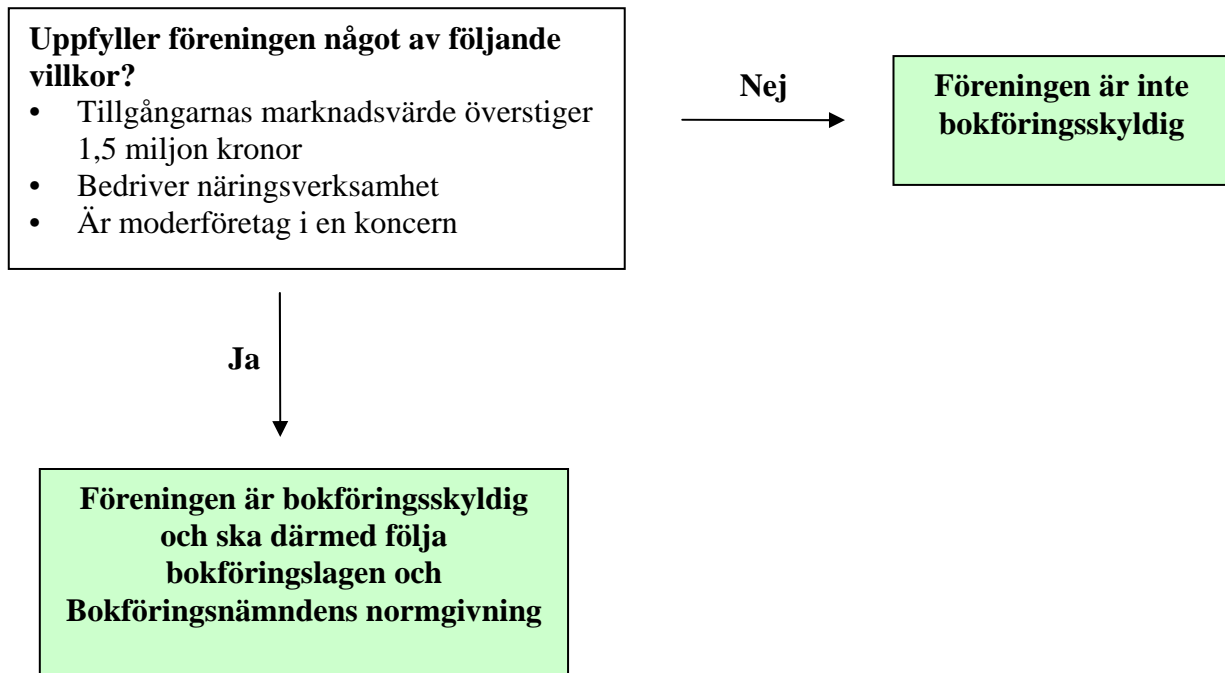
**Uppfyller föreningen något av följande villkor?**
- Tillgångarnas marknadsvärde överstiger 1,5 miljon kronor
- Bedriver näringsverksamhet
- Är moderföretag i en koncern

**Nej**

**Föreningen är inte bokföringsskyldig**

**Ja**

**Föreningen är bokföringsskyldig och ska därmed följa bokföringslagen och Bokföringsnämndens normgivning**